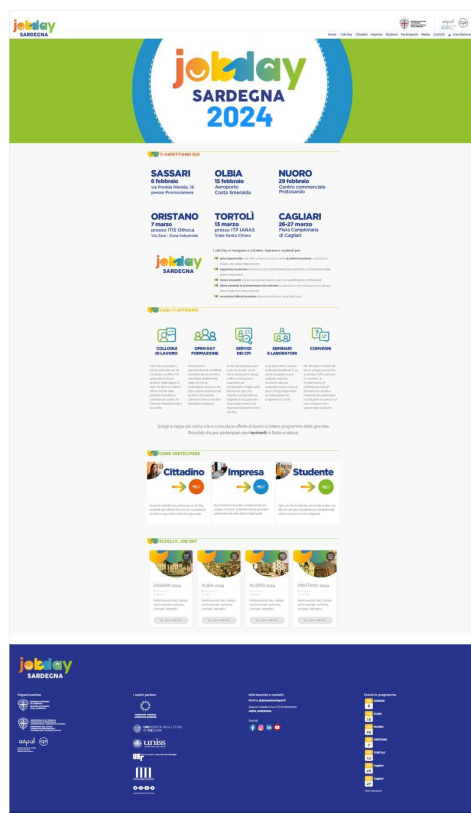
jobday SARDEGNA

Home | Job Day | Cittadini | Imprese | Studenti | Partecipanti | Media | Contatti | Area Riservata

jobday SARDEGNA 2024

TI ASPETTIAMO QUI

SASSARI
8 febbraio
via Predda Niedda, 16
presso Promocamera

OLBIA
15 febbraio
Aeroporto
Costa Smeralda

NUORO
29 febbraio
Centro commerciale
Promonuoro

ORISTANO
7 marzo
presso ITIS Othoca
Via Zara - Zona industriale

TORTOLÌ
13 marzo
presso ITP IANAS
Viale Santa Chiara

CAGLIARI
26-27 marzo
Fiera Campionaria
di Cagliari

jobday SARDEGNA

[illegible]

COSA TI OFFRIAMO

COLLOQUI DI LAVORO

OPEN DAY FORMAZIONE

SERVIZI DEI CPI

SEMINARI E LABORATORI

CONVEGNI

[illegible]

Scegli la tappa più vicina a te e consulta le offerte di lavoro e il programma della giornata. Ricorda che per partecipare devi iscriverti a Tutte e veloce.

COME PARTECIPARE

Cittadino

Impresa

Studente

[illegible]

SCEGLI IL JOB DAY

SASSARI 2024

OLBIA 2024

NUORO 2024

ORISTANO 2024

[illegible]

jobday SARDEGNA

Organizzazione

I nostri partner

Informazioni e contatti

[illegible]

Eventi in programma

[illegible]